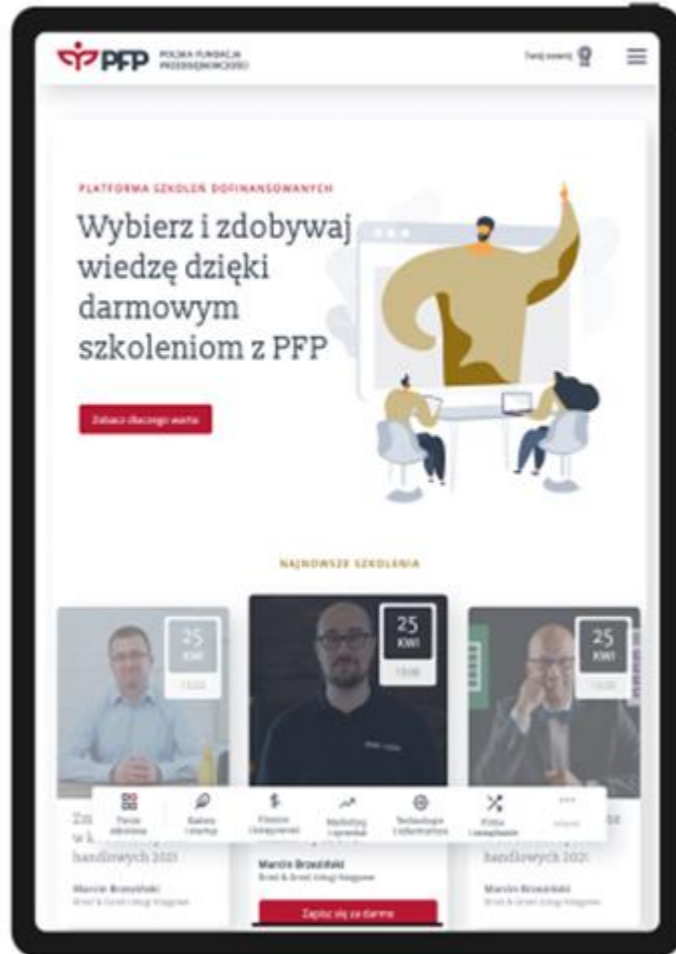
PFP POLSKA FUNDACJA PRZEDSIĘBIORCZOŚCI

Twój zawód

PLATFORMA SZKOLEŃ DOFINANSOWANYCH

Wybierz i zdobywaj wiedzę dzięki darmowym szkoleniom z PFP

Zobacz dlaczego warto

NAJNOWSZE SZKOLENIA

25 KWI 15:00

25 KWI 15:00

25 KWI 15:00

Zm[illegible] w k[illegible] handlowych 2021

Marcin Brzeziński
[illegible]

Marcin Brzeziński
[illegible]

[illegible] handlowych 2021

Marcin Brzeziński
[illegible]

Zapisz się za darmo

Twoje zdrowie | Kariera i startup | Finanse i księgowość | Marketing i sprzedaż | Technologie i informatyka | Prawo i zarządzanie | Więcej